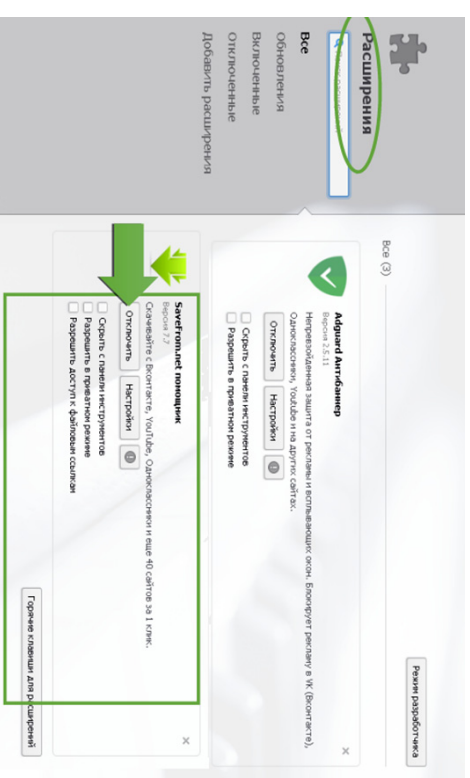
Расширения

Все
Обновления
Включенные
Отключенные
Добавить расширения

Все (3)

Режим разработчика

Adguard Антибаннер
Версия 2.5.11
Непревзойденная защита от рекламы и всплывающих окон. Блокирует рекламу в VK (Вконтакте), Одноклассниках, YouTube и на других сайтах.
Отключить
Настройки
Скрыть с панели инструментов
Разрешить в приватном режиме

Savefrom.net помощник
Версия 7.7
Скачивайте с Вконтакте, YouTube, Одноклассников и еще 40 сайтов за 1 клик.
Отключить
Настройки
Скрыть с панели инструментов
Разрешить в приватном режиме
Разрешить доступ к файловым ссылкам

Горячие клавиши для расширений